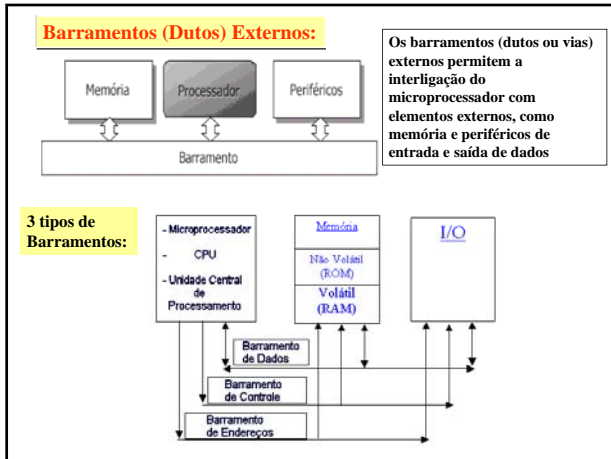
Barramentos (Dutos) Externos:

Os barramentos (dutos ou vias) externos permitem a interligação do microprocessador com elementos externos, como memória e periféricos de entrada e saída de dados

Memória

Processador

Periféricos

Barramento

3 tipos de Barramentos:

- Microprocessador

- CPU

- Unidade Central de Processamento

Memória

Não Volátil (ROM)

Volátil (RAM)

I/O

Barramento de Dados

Barramento de Controle

Barramento de Endereços